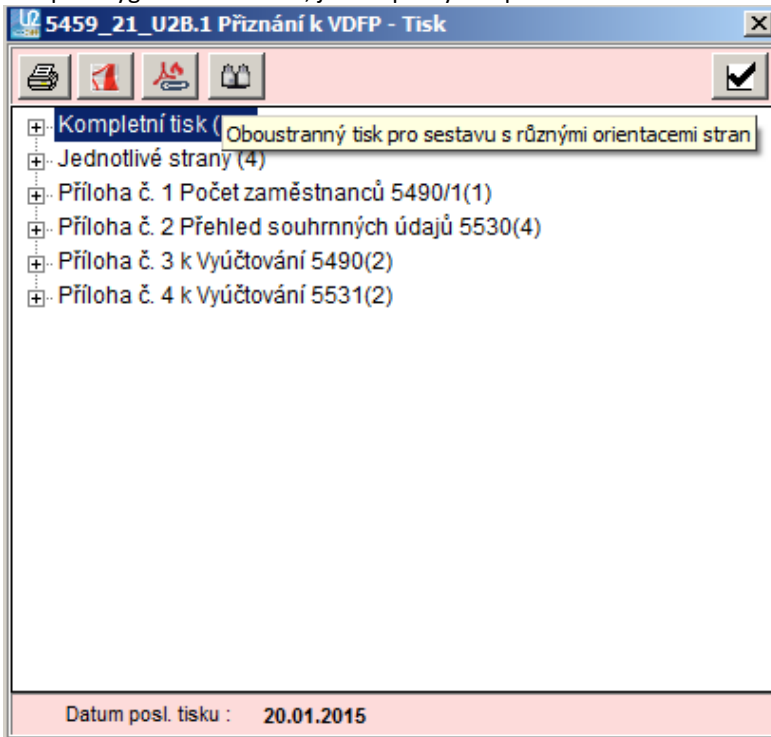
5459_21_U2B.1 Přiznání k VDFP - Tisk

Kompletní tisk ([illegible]
Oboustranný tisk pro sestavu s různými orientacemi stran
Jednotlivé strany (4)
Příloha č. 1 Počet zaměstnanců 5490/1(1)
Příloha č. 2 Přehled souhrnných údajů 5530(4)
Příloha č. 3 k Vyúčtování 5490(2)
Příloha č. 4 k Vyúčtování 5531(2)

Datum posl. tisku : 20.01.2015